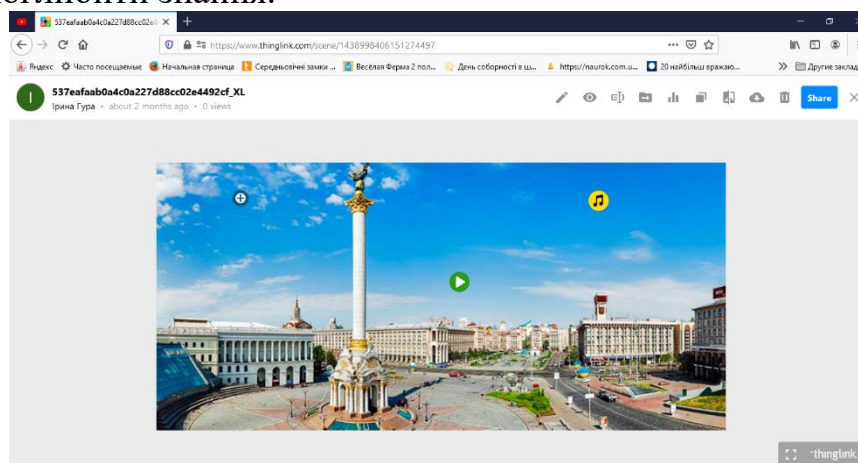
537eafaab0a4c0a227d88cc02e4

https://www.thinglink.com/scene/1438998406151274497

Яндекс Часто посещаемые Начальная страница Середньовічні замки ... Весёлая Ферма 2 пол... День соборності в ш... https://naurok.com.u... 20 найбільш вражаю... Другие заклад

537eafaab0a4c0a227d88cc02e4492cf_XL
Ірина Гура • about 2 months ago • 0 views

Share

thinglink